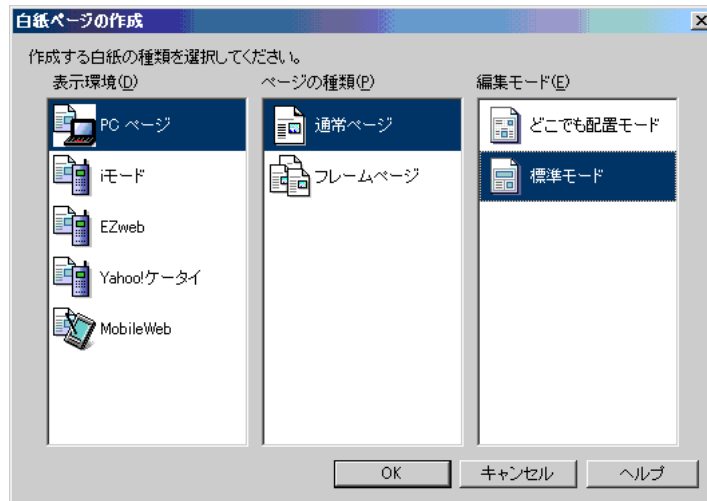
白紙ページの作成

作成する白紙の種類を選択してください。

表示環境(D)

PC ページ

iモード

EZweb

Yahoo!ケータイ

MobileWeb

ページの種類(P)

通常ページ

フレームページ

編集モード(E)

どこでも配置モード

標準モード

OK

キャンセル

ヘルプ